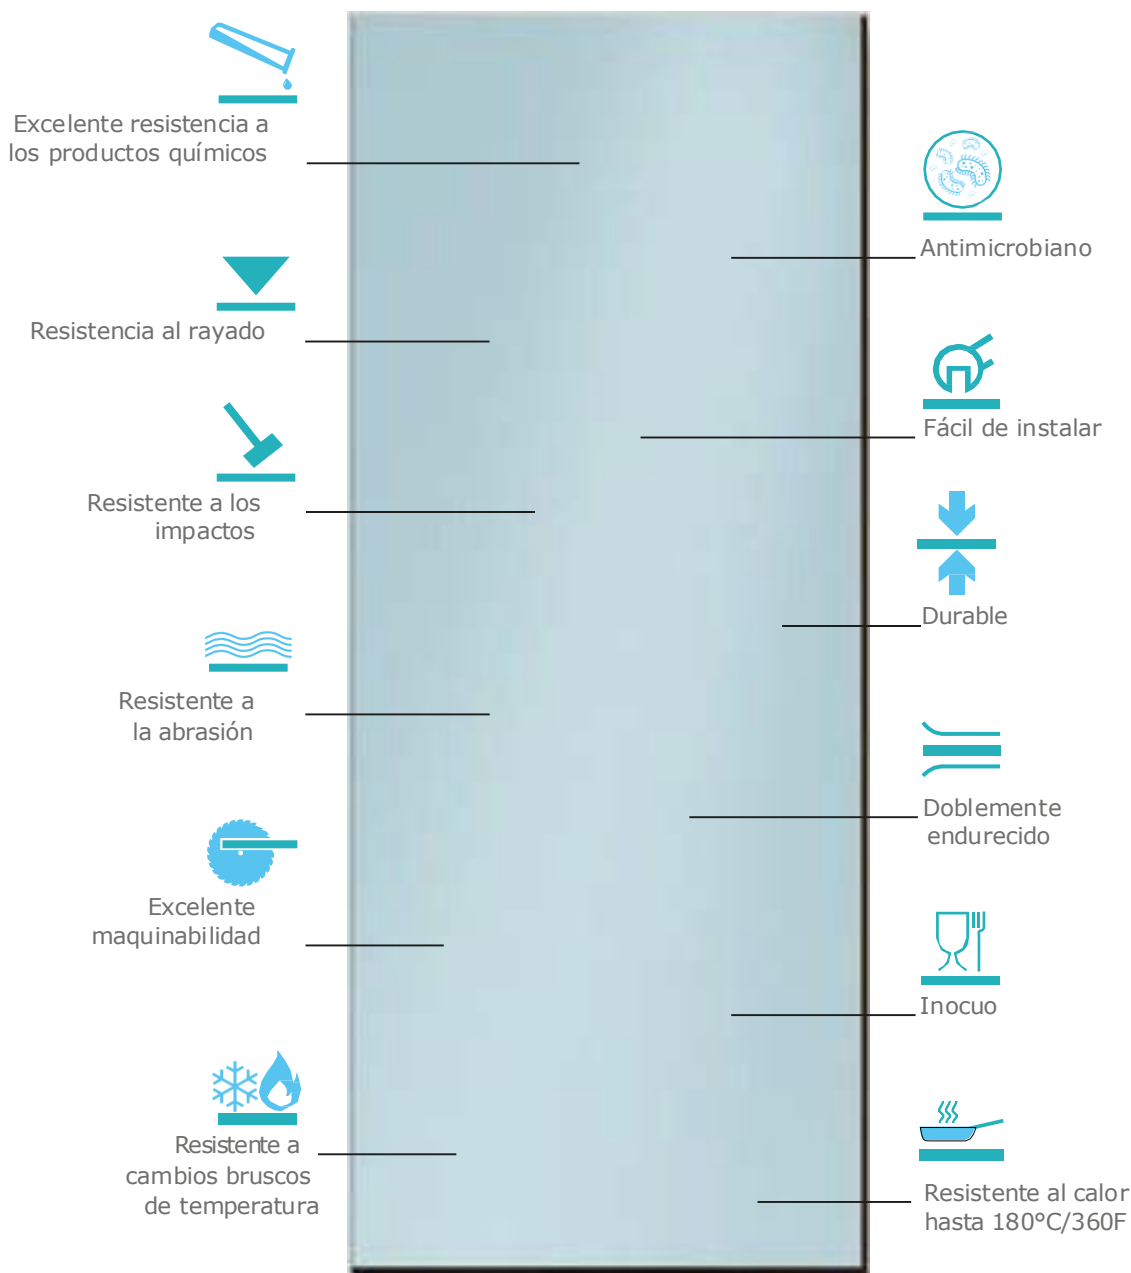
Excelente resistencia a los productos químicos

Antimicrobiano

Resistencia al rayado

Fácil de instalar

Resistente a los impactos

Durable

Resistente a la abrasión

Doblemente endurecido

Excelente maquinabilidad

Inocuo

Resistente a cambios bruscos de temperatura

Resistente al calor hasta 180°C/360F